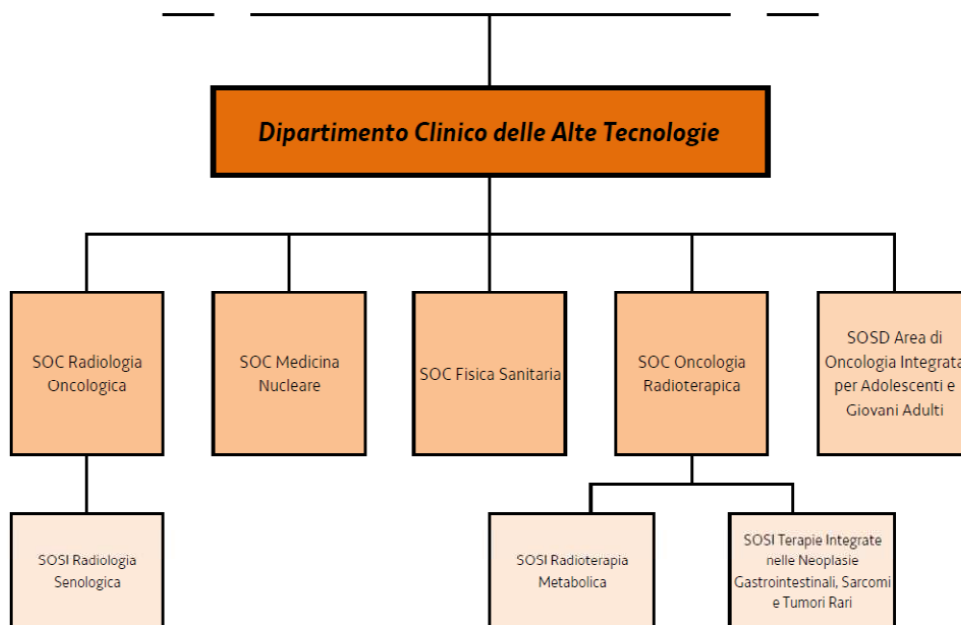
Dipartimento Clinico delle Alte Tecnologie

SOC Radiologia Oncologica

SOC Medicina Nucleare

SOC Fisica Sanitaria

SOC Oncologia Radioterapica

SOSD Area di Oncologia Integrata per Adolescenti e Giovani Adulti

SOSI Radiologia Senologica

SOSI Radioterapia Metabolica

SOSI Terapie Integrate nelle Neoplasie Gastrointestinali, Sarcomi e Tumori Rari